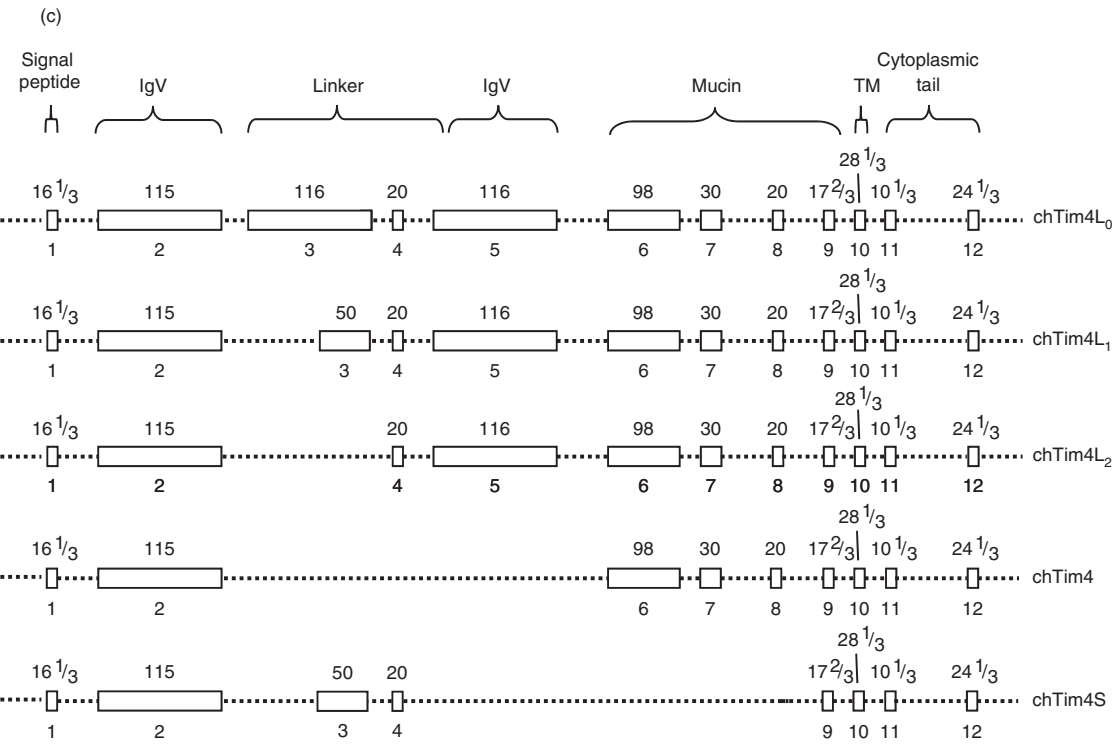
(c)

Signal peptide IgV Linker IgV Mucin TM Cytoplasmic tail

$16\frac{1}{3}$ 115 116 20 116 98 30 20 $17\frac{2}{3}$ $28\frac{1}{3}$ $10\frac{1}{3}$ $24\frac{1}{3}$ chTim4L$_0$
1 2 3 4 5 6 7 8 9 10 11 12

$16\frac{1}{3}$ 115 50 20 116 98 30 20 $17\frac{2}{3}$ $28\frac{1}{3}$ $10\frac{1}{3}$ $24\frac{1}{3}$ chTim4L$_1$
1 2 3 4 5 6 7 8 9 10 11 12

$16\frac{1}{3}$ 115 20 116 98 30 20 $17\frac{2}{3}$ $28\frac{1}{3}$ $10\frac{1}{3}$ $24\frac{1}{3}$ chTim4L$_2$
1 2 4 5 6 7 8 9 10 11 12

$16\frac{1}{3}$ 115 98 30 20 $17\frac{2}{3}$ $28\frac{1}{3}$ $10\frac{1}{3}$ $24\frac{1}{3}$ chTim4
1 2 6 7 8 9 10 11 12

$16\frac{1}{3}$ 115 50 20 $17\frac{2}{3}$ $28\frac{1}{3}$ $10\frac{1}{3}$ $24\frac{1}{3}$ chTim4S
1 2 3 4 9 10 11 12